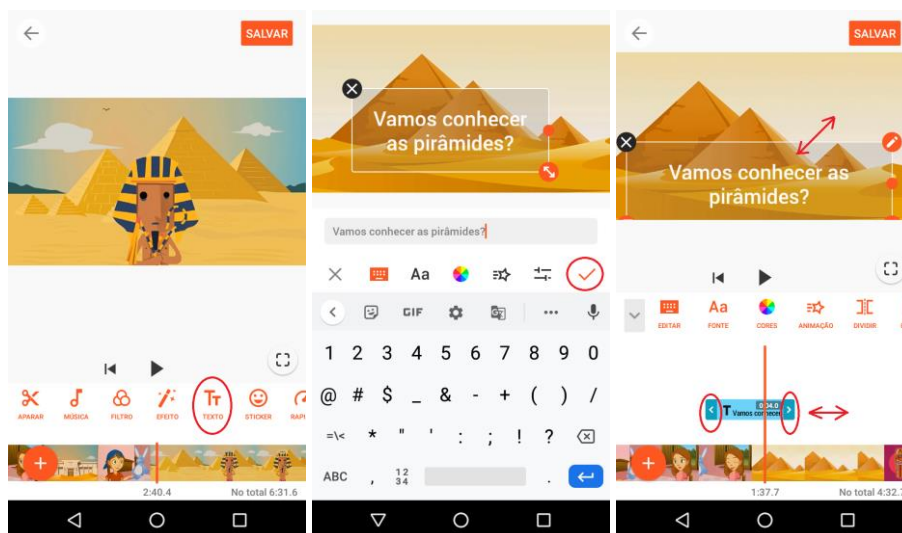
SALVAR

APARAR
MÚSICA
FILTRO
EFEITO
TEXTO
STICKER
RAPI

2:40.4
No total 6:31.6

Vamos conhecer as pirâmides?

Vamos conhecer as pirâmides?

Aa

GIF

1 2 3 4 5 6 7 8 9 0
@ # $ _ & - + ( ) /
=\< * " ' : ; ! ?
ABC , $\frac{12}{34}$

SALVAR

Vamos conhecer as pirâmides?

EDITAR
FONTE
CORES
ANIMAÇÃO
DIVIDIR

0:34.0
Vamos conhecer

1:37.7
No total 4:32.